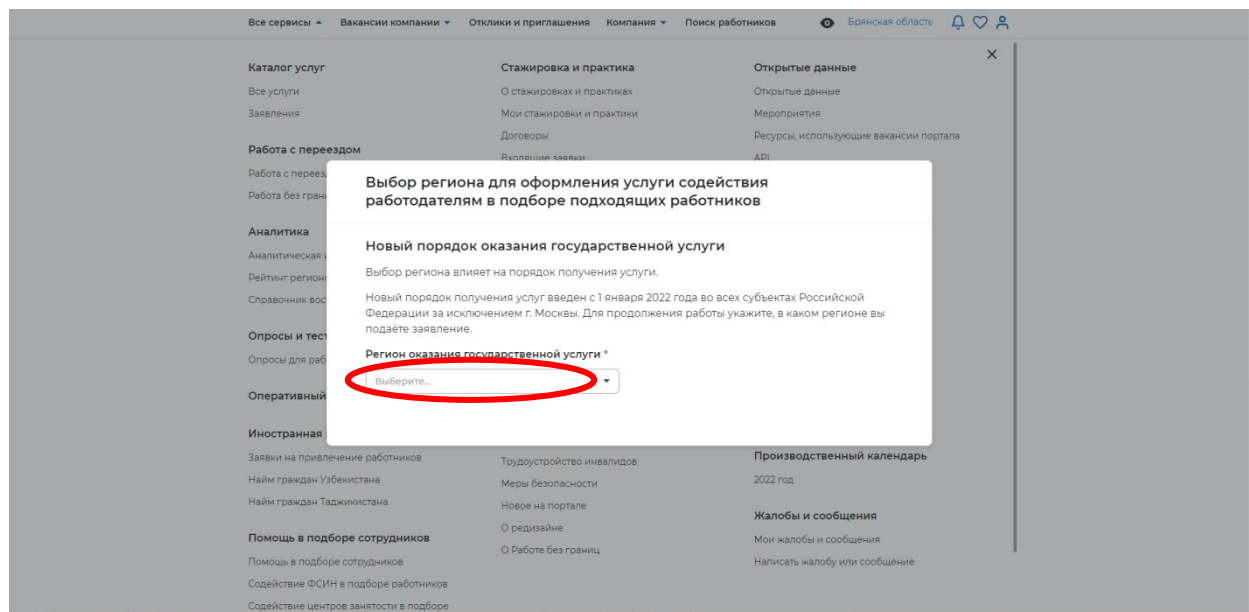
Все сервисы Вакансии компании Отклики и приглашения Компания Поиск работников Брянская область

Каталог услуг
Все услуги
Заявления

Работа с переездом
Работа с переезд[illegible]
Работа без гран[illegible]

Аналитика
Аналитическая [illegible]
Рейтинг регион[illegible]
Справочник вос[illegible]

Опросы и тест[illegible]
Опросы для раб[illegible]

Оперативный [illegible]

Иностранная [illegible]
Заявки на привлечение работников
Найм граждан Узбекистана
Найм граждан Таджикистана

Помощь в подборе сотрудников
Помощь в подборе сотрудников
Содействие ФСИН в подборе работников
Содействие центров занятости в подборе

Стажировка и практика
О стажировках и практиках
Мои стажировки и практики
Договоры
Входящие заявки

Трудоустройство инвалидов
Меры безопасности
Новое на портале
О редизайне
О Работе без границ

Открытые данные
Открытые данные
Мероприятия
Ресурсы, использующие вакансии портала
API

Производственный календарь
2022 год

Жалобы и сообщения
Мои жалобы и сообщения
Написать жалобу или сообщение

×

Выбор региона для оформления услуги содействия работодателям в подборе подходящих работников

Новый порядок оказания государственной услуги

Выбор региона влияет на порядок получения услуги.

Новый порядок получения услуг введен с 1 января 2022 года во всех субъектах Российской Федерации за исключением г. Москвы. Для продолжения работы укажите, в каком регионе вы подаёте заявление.

Регион оказания государственной услуги *
Выберите...